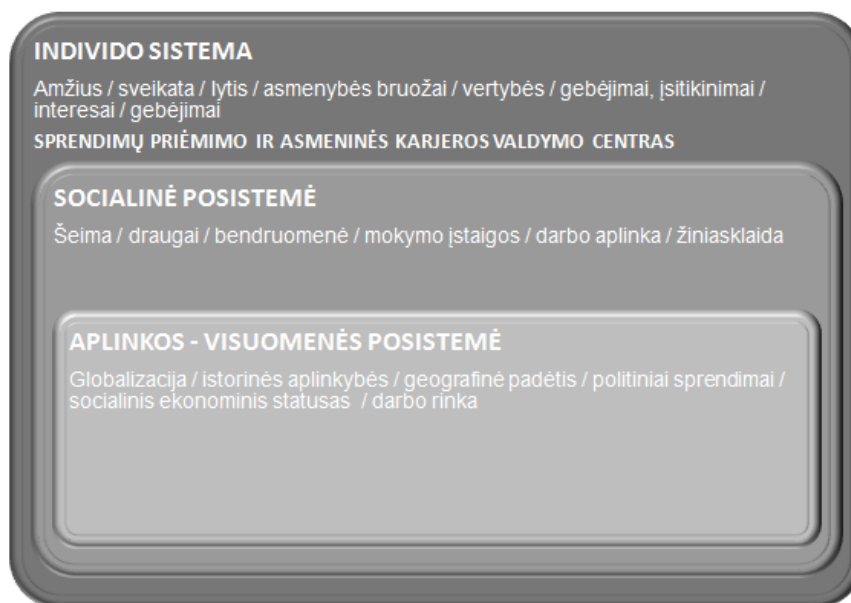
INDIVIDO SISTEMA

Amžius / sveikata / lytis / asmenybės bruožai / vertybės / gebėjimai, įsitikinimai / interesai / gebėjimai

SPRENDIMŲ PRIĖMIMO IR ASMENINĖS KARJEROS VALDYMO CENTRAS

SOCIALINĖ POSISTEMĖ

Šeima / draugai / bendruomenė / mokymo įstaigos / darbo aplinka / žiniasklaida

APLINKOS - VISUOMENĖS POSISTEMĖ

Globalizacija / istorinės aplinkybės / geografinė padėtis / politiniai sprendimai / socialinis ekonominis statusas / darbo rinka